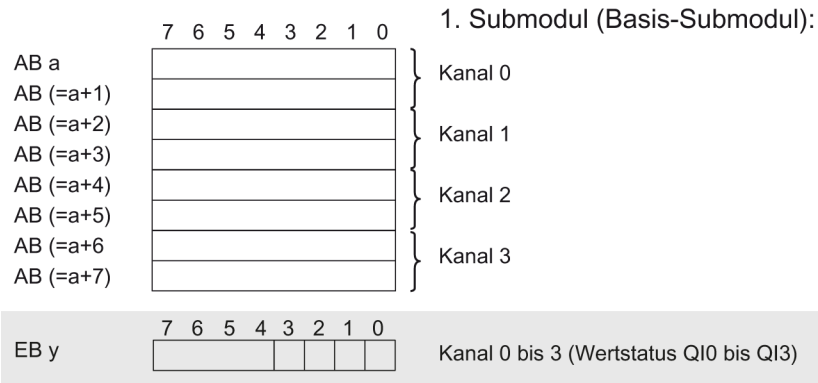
7 6 5 4 3 2 1 0

1. Submodul (Basis-Submodul):

AB a
AB (=a+1)
AB (=a+2)
AB (=a+3)
AB (=a+4)
AB (=a+5)
AB (=a+6
AB (=a+7)

Kanal 0
Kanal 1
Kanal 2
Kanal 3

7 6 5 4 3 2 1 0

EB y

Kanal 0 bis 3 (Wertstatus QI0 bis QI3)